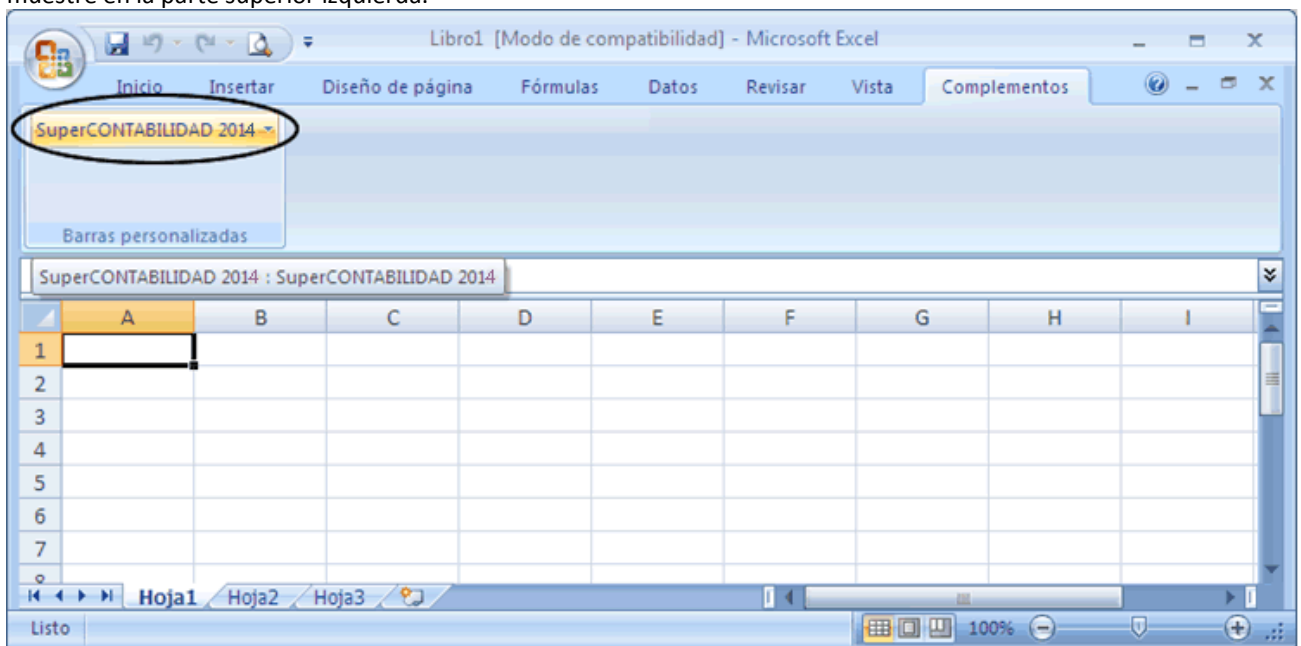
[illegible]

Libro1 [Modo de compatibilidad] - Microsoft Excel

Inicio Insertar Diseño de página Fórmulas Datos Revisar Vista Complementos

SuperCONTABILIDAD 2014

Barras personalizadas

SuperCONTABILIDAD 2014 : SuperCONTABILIDAD 2014

| | A | B | C | D | E | F | G | H | I |
|---|---|---|---|---|---|---|---|---|---|
| 1 | | | | | | | | | |
| 2 | | | | | | | | | |
| 3 | | | | | | | | | |
| 4 | | | | | | | | | |
| 5 | | | | | | | | | |
| 6 | | | | | | | | | |
| 7 | | | | | | | | | |

Hoja1 Hoja2 Hoja3

Listo 100%